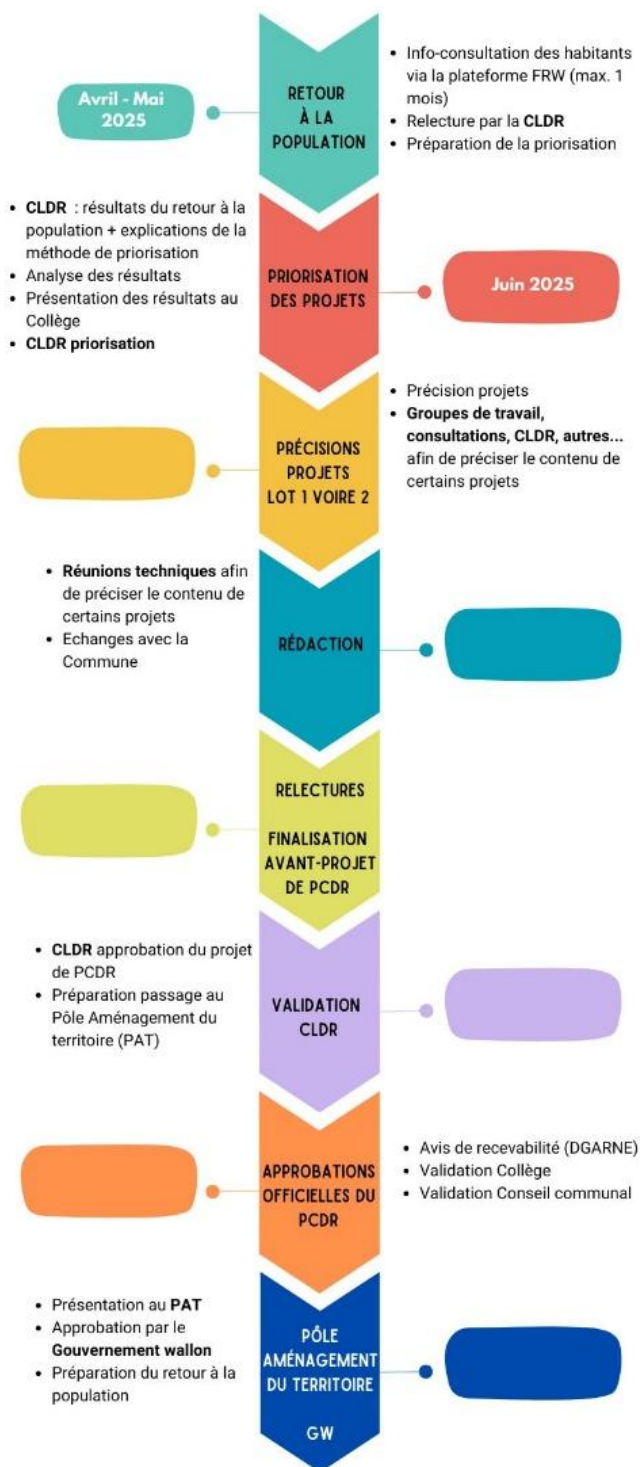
Avril - Mai 2025

RETOUR À LA POPULATION

- Info-consultation des habitants via la plateforme FRW (max. 1 mois)
- Relecture par la **CLDR**
- Préparation de la priorisation

- **CLDR** : résultats du retour à la population + explications de la méthode de priorisation
- Analyse des résultats
- Présentation des résultats au Collège
- **CLDR priorisation**

PRIORISATION DES PROJETS

Juin 2025

PRÉCISIONS PROJETS LOT 1 VOIRE 2

- Précision projets
- **Groupes de travail, consultations, CLDR, autres...** afin de préciser le contenu de certains projets

- **Réunions techniques** afin de préciser le contenu de certains projets
- Echanges avec la Commune

RÉDACTION

RELECTURES

FINALISATION AVANT-PROJET DE PCDR

- **CLDR** approbation du projet de PCDR
- Préparation passage au Pôle Aménagement du territoire (PAT)

VALIDATION CLDR

APPROBATIONS OFFICIELLES DU PCDR

- Avis de recevabilité (DGARNE)
- Validation Collège
- Validation Conseil communal

- Présentation au **PAT**
- Approbation par le **Gouvernement wallon**
- Préparation du retour à la population

PÔLE AMÉNAGEMENT DU TERRITOIRE

GW